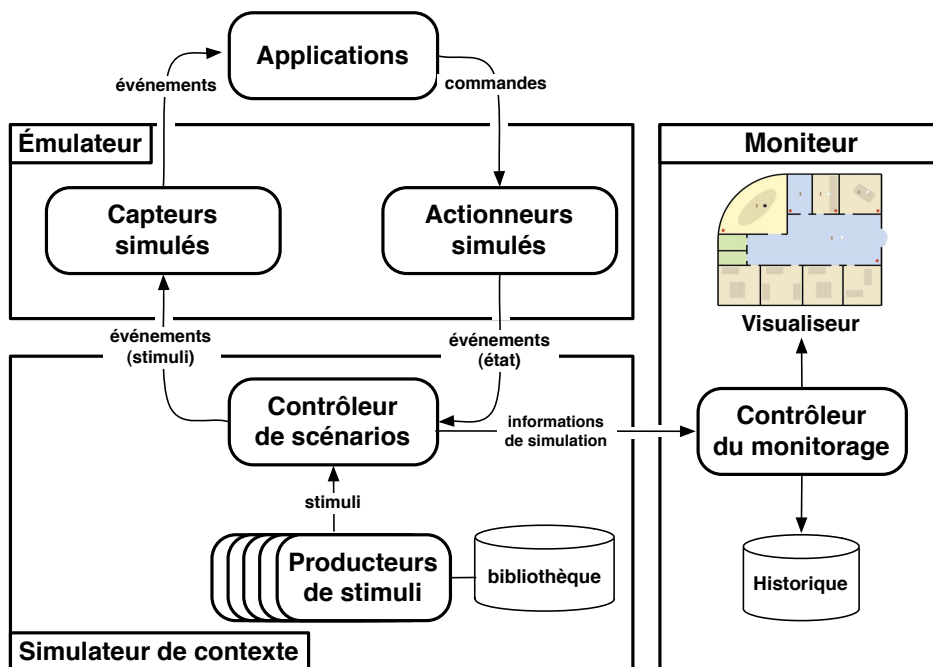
Applications

événements

commandes

Émulateur

Capteurs simulés

Actionneurs simulés

Moniteur

Visualiseur

événements (stimuli)

événements (état)

Contrôleur de scénarios

informations de simulation

Contrôleur du monitorage

stimuli

Producteurs de stimuli

bibliothèque

Historique

Simulateur de contexte